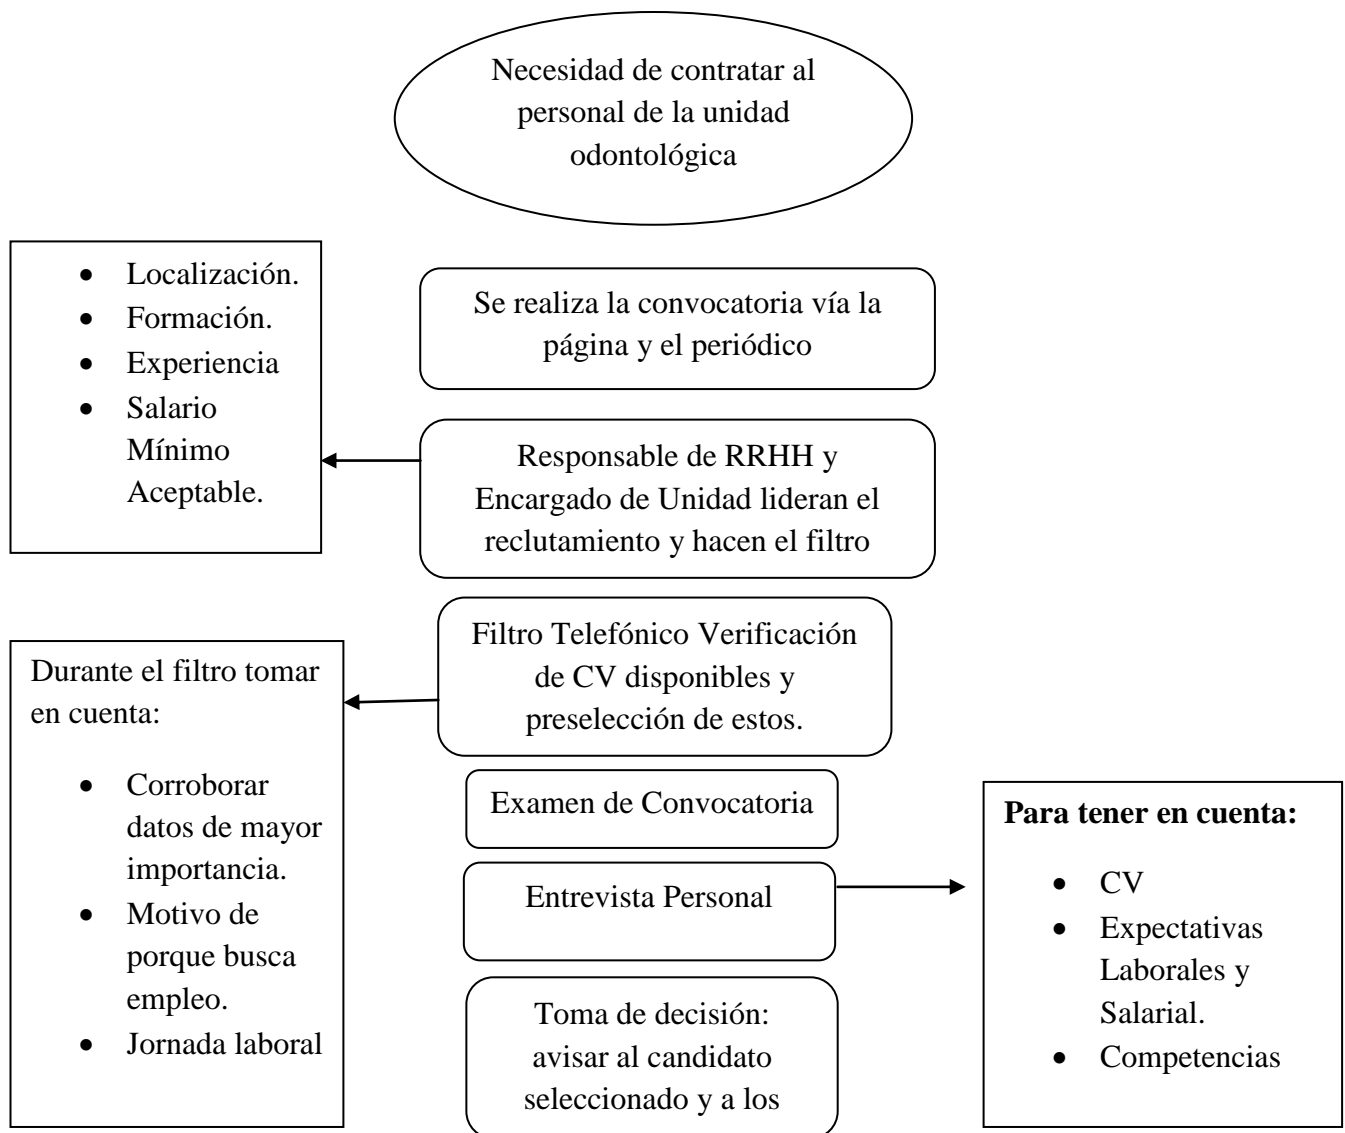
Necesidad de contratar al personal de la unidad odontológica

- Localización.
- Formación.
- Experiencia
- Salario Mínimo Aceptable.

Se realiza la convocatoria vía la página y el periódico

Responsable de RRHH y Encargado de Unidad lideran el reclutamiento y hacen el filtro

Filtro Telefónico Verificación de CV disponibles y preselección de estos.

Durante el filtro tomar en cuenta:

- Corroborar datos de mayor importancia.
- Motivo de porque busca empleo.
- Jornada laboral

Examen de Convocatoria

Entrevista Personal

**Para tener en cuenta:**

- CV
- Expectativas Laborales y Salarial.
- Competencias

Toma de decisión: avisar al candidato seleccionado y a los